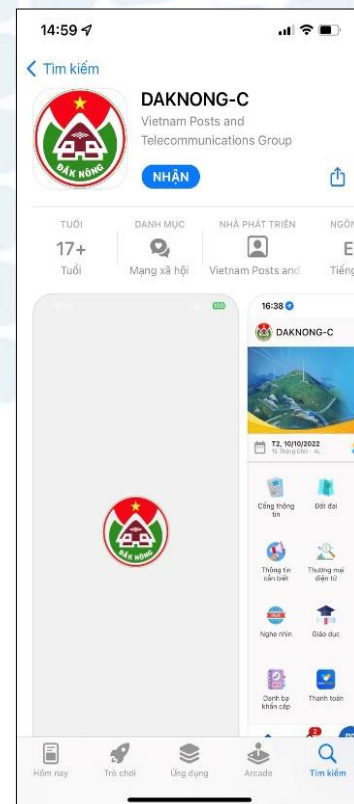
14:59

Tìm kiếm

ĐẮK NÔNG

DAKNONG-C
Vietnam Posts and Telecommunications Group

NHẬN

TUỔI
17+
Tuổi

DANH MỤC
Mạng xã hội

NHÀ PHÁT TRIỂN
Vietnam Posts and

NGÔN
E
Tiếng

100

ĐẮK NÔNG

16:38

DAKNONG-C

T2, 10/10/2022
15 Tháng Chín - Â.

Cổng thông tin

Đất đai

Thông tin cần biết

Thương mại điện tử

Nghe nhìn

Giáo dục

Danh bạ khẩn cấp

Thanh toán

Hôm nay

Trò chơi

Ứng dụng

Arcade

Tìm kiếm